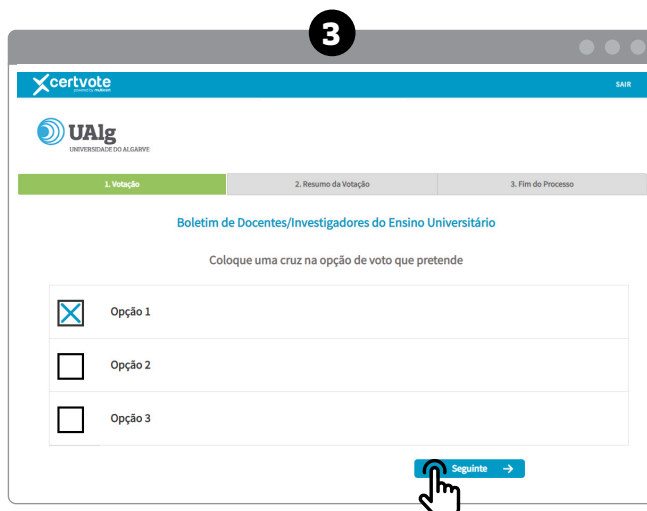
3

certvote
powered by multicert

SAIR

UAlg
UNIVERSIDADE DO ALGARVE

1. Votação

2. Resumo da Votação

3. Fim do Processo

Boletim de Docentes/Investigadores do Ensino Universitário

Coloque uma cruz na opção de voto que pretende

Opção 1

Opção 2

Opção 3

Seguinte